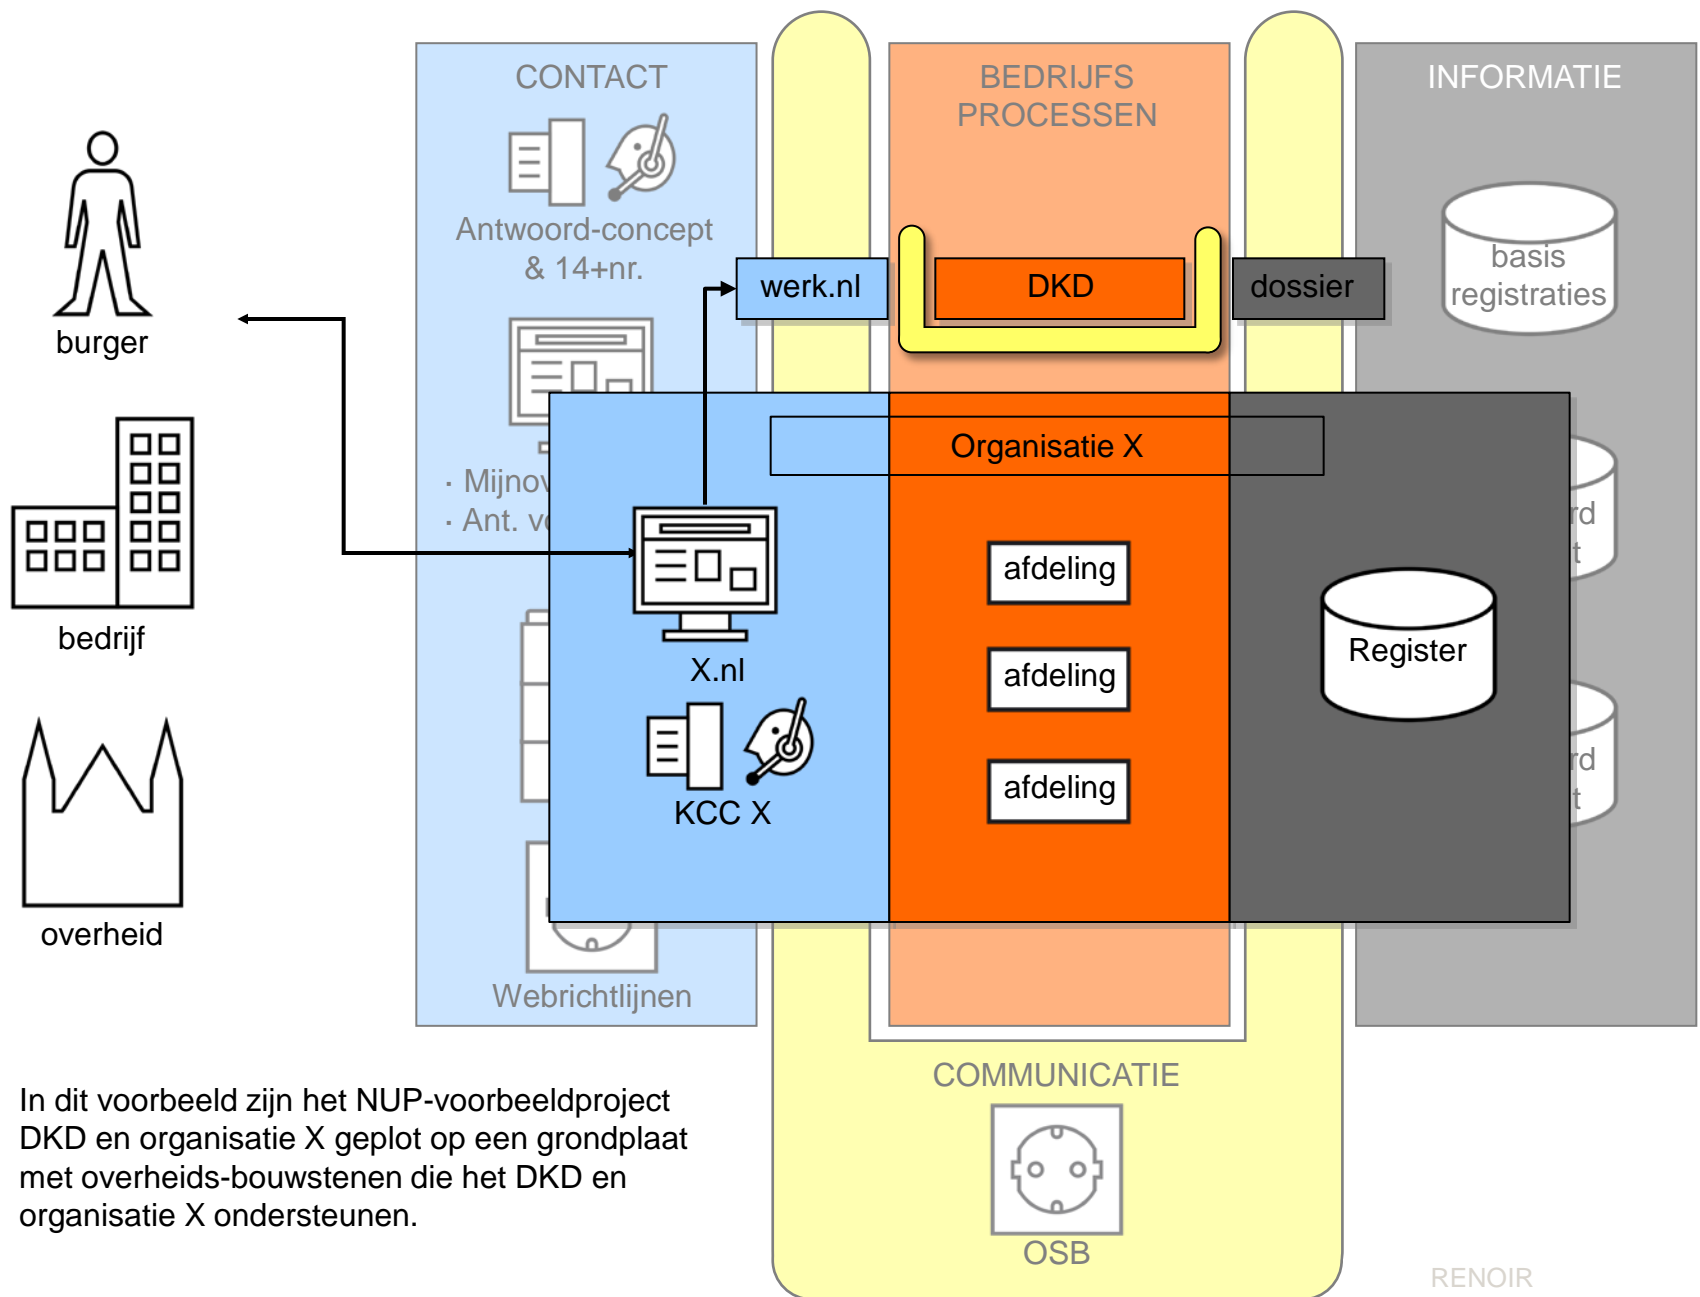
CONTACT

BEDRIJFS PROCESSEN

INFORMATIE

Antwoord-concept & 14+nr.

burger

werk.nl

DKD

dossier

basis registraties

· Mijnov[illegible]
· Ant. v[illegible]

Organisatie X

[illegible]rd
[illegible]t

bedrijf

X.nl

afdeling

afdeling

afdeling

Register

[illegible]rd
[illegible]t

KCC X

overheid

Webrichtlijnen

COMMUNICATIE

In dit voorbeeld zijn het NUP-voorbeeldproject DKD en organisatie X geplot op een grondplaat met overheids-bouwstenen die het DKD en organisatie X ondersteunen.

OSB

RENOIR